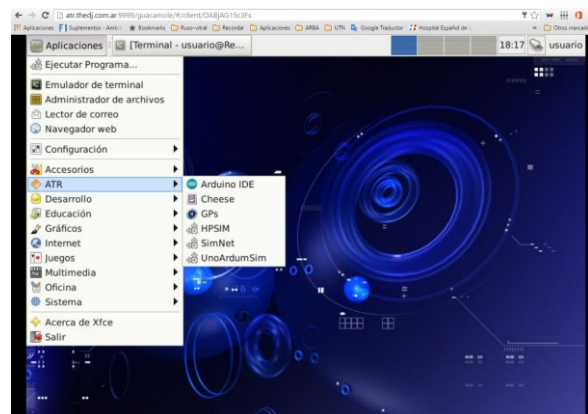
atr.thedj.com.ar:9999/guacamole/#/client/OA8jAG15c3Fs

Aplicaciones | Suplementos - Ambi | Bookmarks | Ruso-virtual | Recordar | Aplicaciones | ARBA | UTN | Google Traductor | Hospital Español de | » | Otros marcadores

Aplicaciones | [Terminal - usuario@Re... | 18:17 | usuario

Ejecutar Programa...
Emulador de terminal
Administrador de archivos
Lector de correo
Navegador web
Configuración
Accesorios
ATR
Desarrollo
Educación
Gráficos
Internet
Juegos
Multimedia
Oficina
Sistema
Acerca de Xfce
Salir

Arduino IDE
Cheese
GPs
HPSIM
SimNet
UnoArdumSim